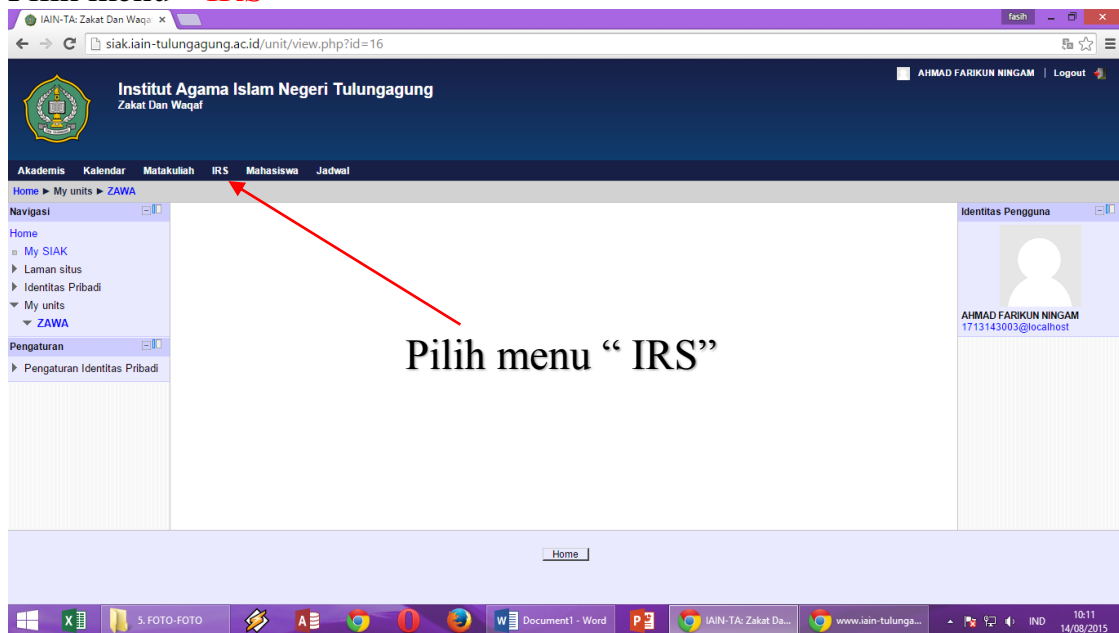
IAIN-TA: Zakat Dan Waqa ×

fasih

siak.iain-tulungagung.ac.id/unit/view.php?id=16

Institut Agama Islam Negeri Tulungagung
Zakat Dan Waqaf

AHMAD FARIKUN NINGAM | Logout

Akademis Kalendar Matakuliah IRS Mahasiswa Jadwal

Home ► My units ► ZAWA

Navigasi

Home
My SIAK
Laman situs
Identitas Pribadi
My units
ZAWA

Pengaturan

Pengaturan Identitas Pribadi

Pilih menu " IRS"

Identitas Pengguna

AHMAD FARIKUN NINGAM
1713143003@localhost

Home

5. FOTO-FOTO

Document1 - Word

IAIN-TA: Zakat Da...

www.iain-tulunga...

IND

10:11
14/08/2015